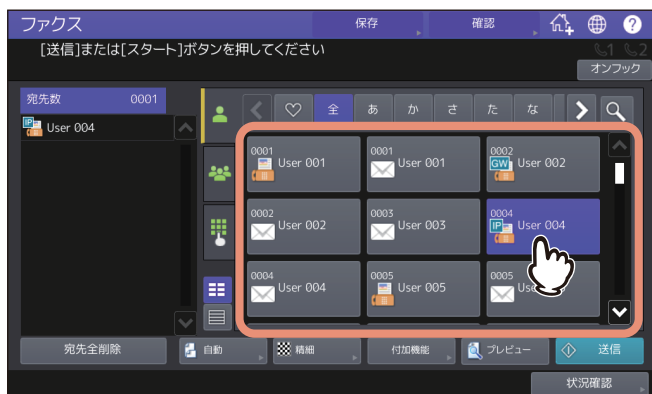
ファクス
保存
確認
[送信]または[スタート]ボタンを押してください
1 2
オンフック
宛先数 0001
IP User 004
全 あ か さ た な
0001 User 001
0001 User 001
0002 GW User 002
0002 User 002
0003 User 003
0004 IP User 004
0004 User 004
0005 User 005
0005 Use
宛先全削除
自動
精細
付加機能
プレビュー
送信
状況確認